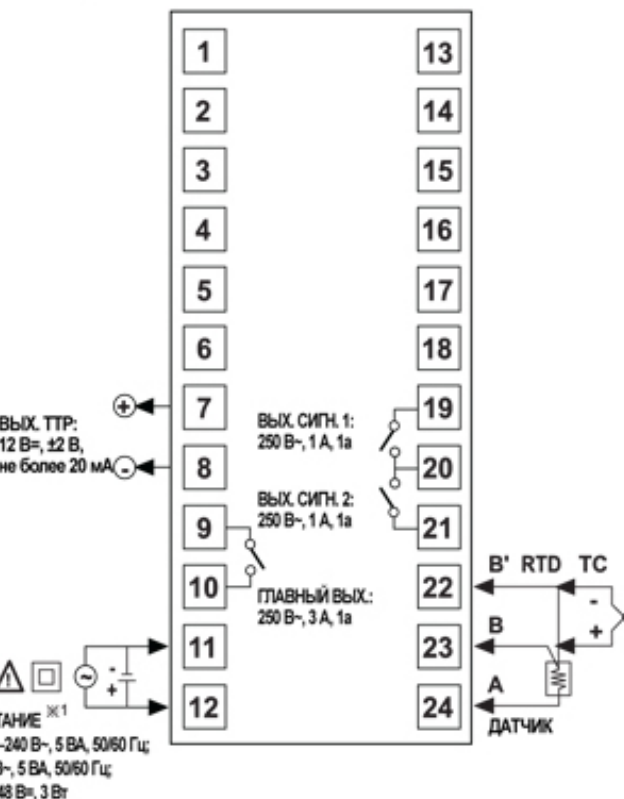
1
2
3
4
5
6
7
8
9
10
11
12

13
14
15
16
17
18
19
20
21
22
23
24

ВЫХ. ТТР:
12 В=, ±2 В,
не более 20 мА

+
-

ВЫХ. СИГН. 1:
250 В~, 1 А, 1а

ВЫХ. СИГН. 2:
250 В~, 1 А, 1а

ГЛАВНЫЙ ВЫХ.:
250 В~, 3 А, 1а

B' RTD TC
B
A
ДАТЧИК

-
+

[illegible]ТАНИЕ ※1
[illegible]-240 В~, 5 ВА, 50/60 Гц;
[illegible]~, 5 ВА, 50/60 Гц;
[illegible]48 В=, 3 Вт